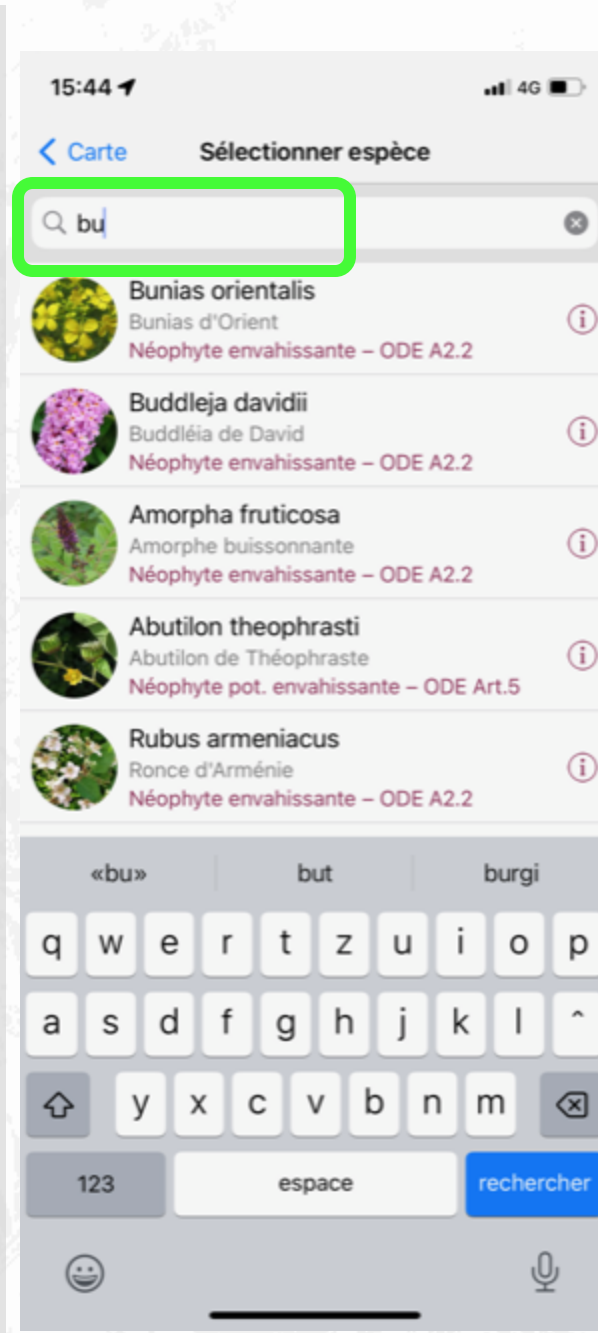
15:44 4G

Carte Sélectionner espèce

bu

Bunias orientalis
Bunias d'Orient
Néophyte envahissante – ODE A2.2

Buddleja davidii
Buddléia de David
Néophyte envahissante – ODE A2.2

Amorpha fruticosa
Amorphe buissonnante
Néophyte envahissante – ODE A2.2

Abutilon theophrasti
Abutilon de Théophraste
Néophyte pot. envahissante – ODE Art.5

Rubus armeniacus
Ronce d'Arménie
Néophyte envahissante – ODE A2.2

«bu» but burgi

q w e r t z u i o p
a s d f g h j k l ^
y x c v b n m
123 espace rechercher